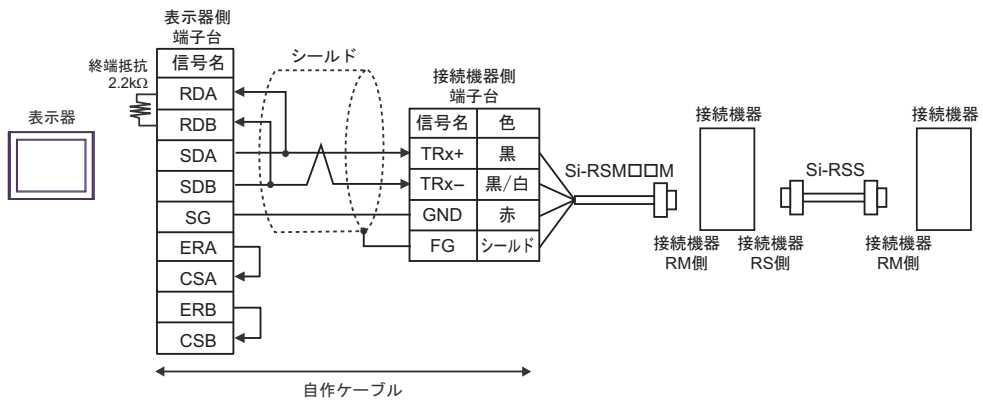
表示器側
端子台

終端抵抗
2.2kΩ

| 信号名 |
|---|
| RDA |
| RDB |
| SDA |
| SDB |
| SG |
| ERA |
| CSA |
| ERB |
| CSB |

表示器

シールド

接続機器側
端子台

| 信号名 | 色 |
|---|---|
| TRx+ | 黒 |
| TRx− | 黒/白 |
| GND | 赤 |
| FG | シールド |

Si-RSM□□M

接続機器

接続機器
RM側

接続機器
RS側

Si-RSS

接続機器

接続機器
RM側

自作ケーブル